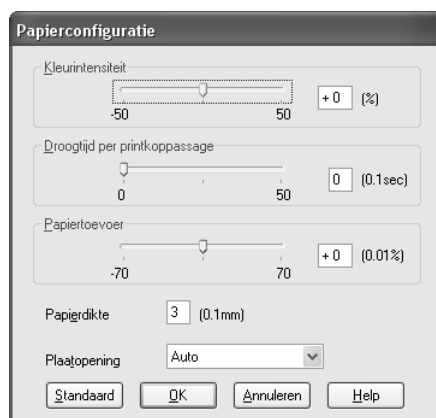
Papierconfiguratie

Kleurintensiteit
-50
50
+0
(%)

Droogtijd per printkoppassage
0
50
0
(0.1sec)

Papiertoevoer
-70
70
+0
(0.01%)

Papierdikte
3
(0.1mm)

Plaatopening
Auto

Standaard
OK
Annuleren
Help